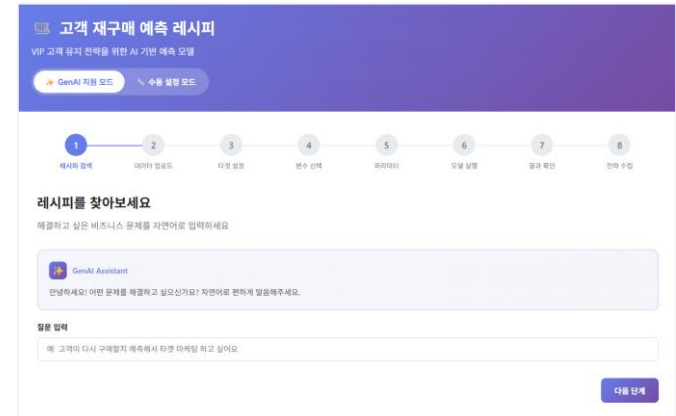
고객 재구매 예측 레시피

VIP 고객 유지 전략을 위한 AI 기반 예측 모델

GenAI 지원 모드
수동 설정 모드

1 레시피 검색
2 데이터 업로드
3 타겟 설정
4 변수 선택
5 파라미터
6 모델 실행
7 결과 확인
8 전략 수립

레시피를 찾아보세요

해결하고 싶은 비즈니스 문제를 자연어로 입력하세요

GenAI Assistant

안녕하세요! 어떤 문제를 해결하고 싶으신가요? 자연어로 편하게 말씀해주세요.

질문 입력

예: 고객이 다시 구매할지 예측해서 타겟 마케팅 하고 싶어요

다음 단계